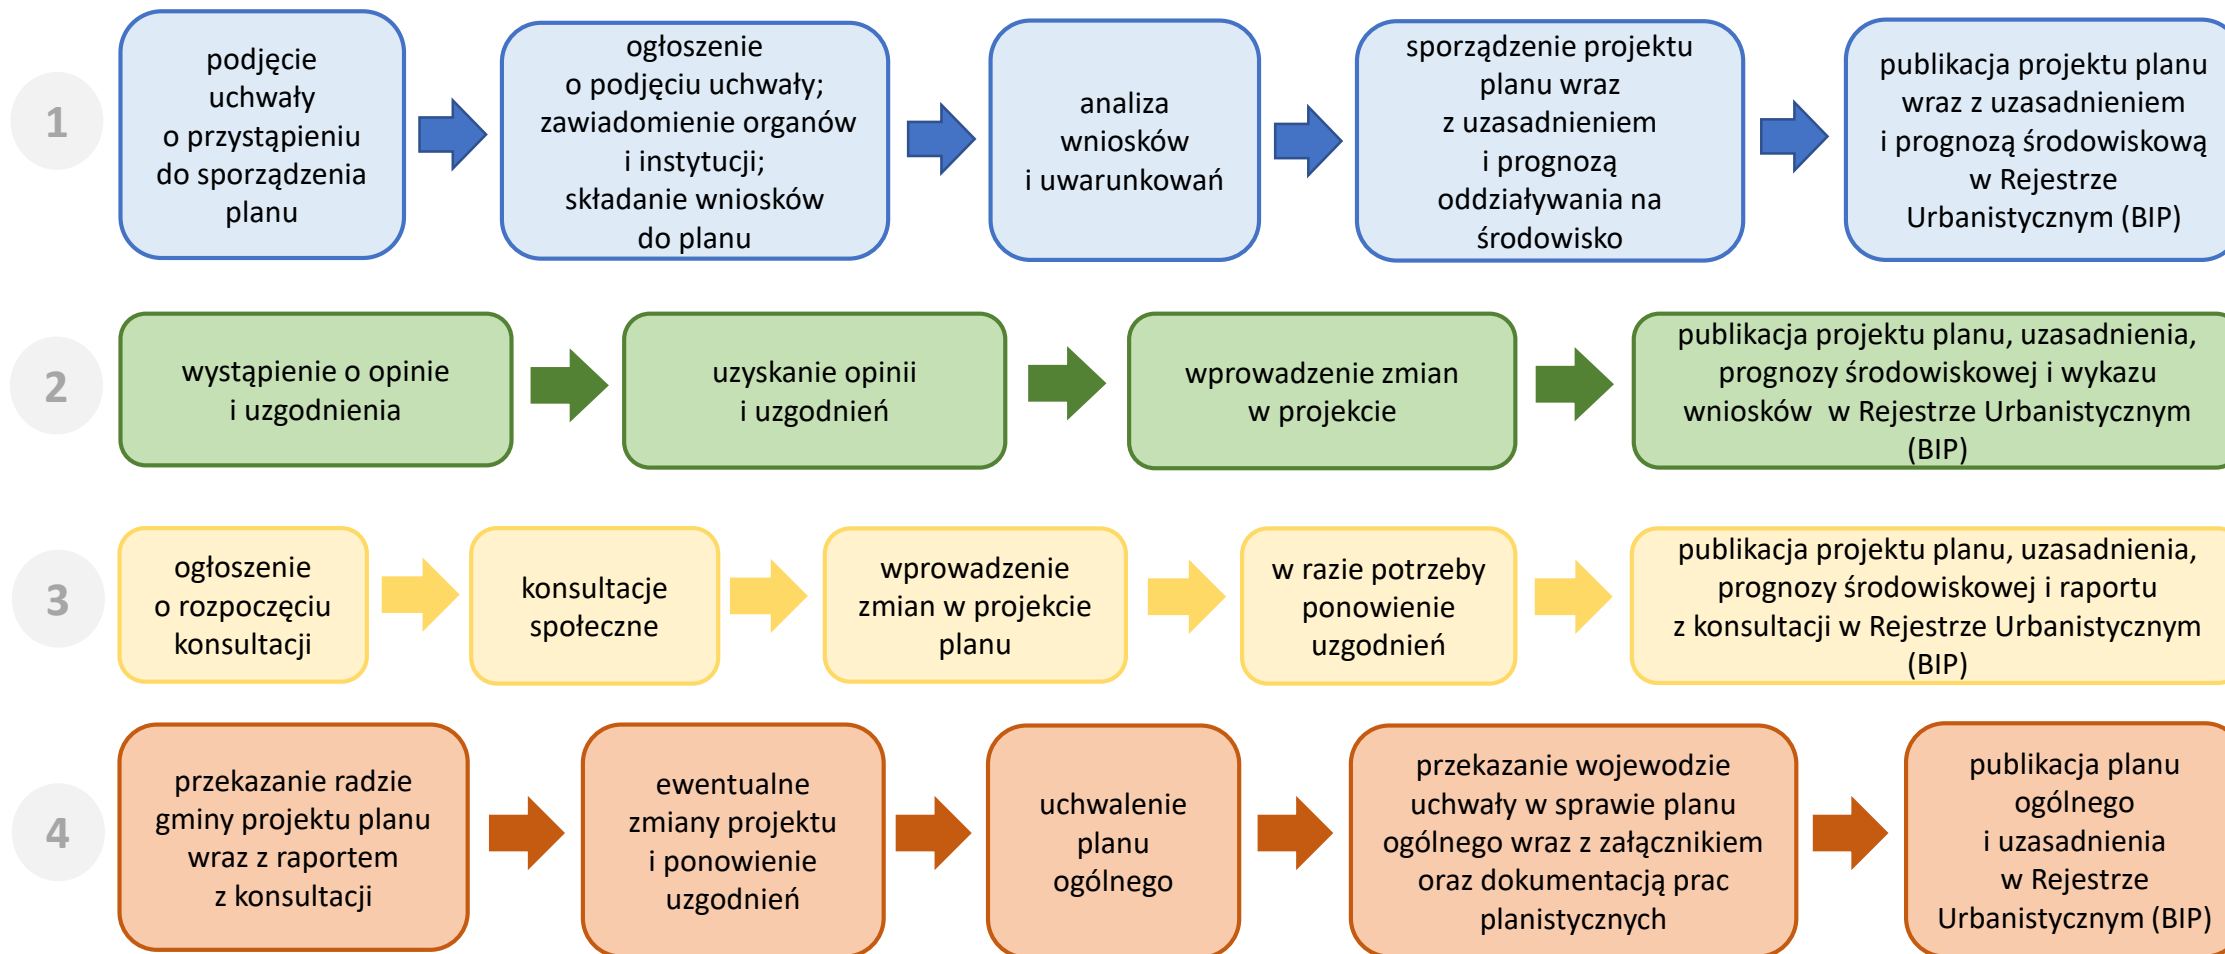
1

podjęcie uchwały o przystąpieniu do sporządzenia planu

ogłoszenie o podjęciu uchwały; zawiadomienie organów i instytucji; składanie wniosków do planu

analiza wniosków i uwarunkowań

sporządzenie projektu planu wraz z uzasadnieniem i prognozą oddziaływania na środowisko

publikacja projektu planu wraz z uzasadnieniem i prognozą środowiskową w Rejestrze Urbanistycznym (BIP)

2

wystąpienie o opinie i uzgodnienia

uzyskanie opinii i uzgodnień

wprowadzenie zmian w projekcie

publikacja projektu planu, uzasadnienia, prognozy środowiskowej i wykazu wniosków w Rejestrze Urbanistycznym (BIP)

3

ogłoszenie o rozpoczęciu konsultacji

konsultacje społeczne

wprowadzenie zmian w projekcie planu

w razie potrzeby ponowienie uzgodnień

publikacja projektu planu, uzasadnienia, prognozy środowiskowej i raportu z konsultacji w Rejestrze Urbanistycznym (BIP)

4

przekazanie radzie gminy projektu planu wraz z raportem z konsultacji

ewentualne zmiany projektu i ponowienie uzgodnień

uchwalenie planu ogólnego

przekazanie wojewodzie uchwały w sprawie planu ogólnego wraz z załącznikiem oraz dokumentacją prac planistycznych

publikacja planu ogólnego i uzasadnienia w Rejestrze Urbanistycznym (BIP)